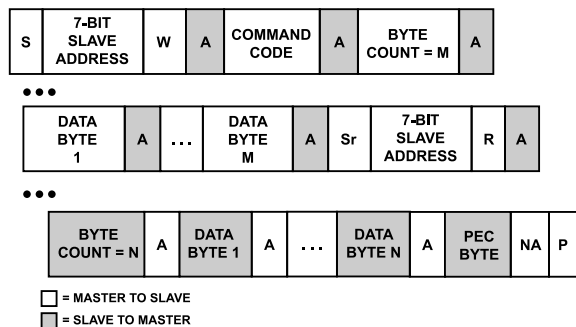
| S | 7-BIT SLAVE ADDRESS | W | A | COMMAND CODE | A | BYTE COUNT = M | A |
|---|---|---|---|---|---|---|---|

•••

| DATA BYTE 1 | A | ... | DATA BYTE M | A | Sr | 7-BIT SLAVE ADDRESS | R | A |
|---|---|---|---|---|---|---|---|---|

•••

| BYTE COUNT = N | A | DATA BYTE 1 | A | ... | DATA BYTE N | A | PEC BYTE | NA | P |
|---|---|---|---|---|---|---|---|---|---|

= MASTER TO SLAVE

= SLAVE TO MASTER